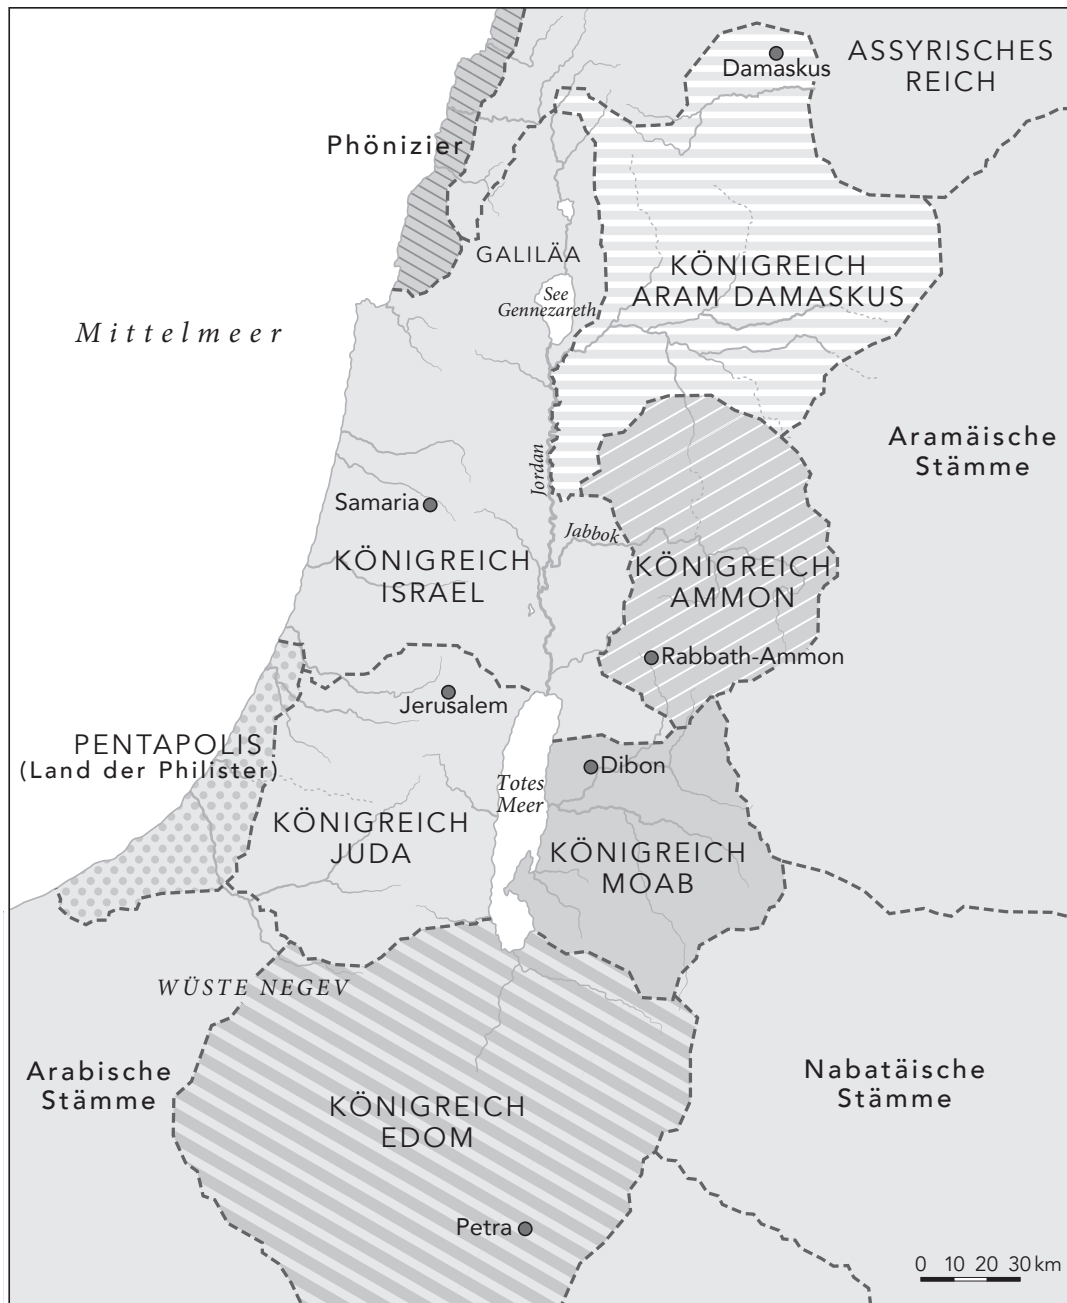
Damaskus
ASSYRISCHES REICH

Phönizier

GALILÄA

KÖNIGREICH ARAM DAMASKUS

See Gennezareth

Mittelmeer

Aramäische Stämme

Jordan

Samaria

Jabbok

KÖNIGREICH ISRAEL

KÖNIGREICH AMMON

Rabbath-Ammon

Jerusalem

PENTAPOLIS (Land der Philister)

Dibon

Totes Meer

KÖNIGREICH JUDA

KÖNIGREICH MOAB

WÜSTE NEGEV

Arabische Stämme

Nabatäische Stämme

KÖNIGREICH EDOM

Petra

0 10 20 30 km